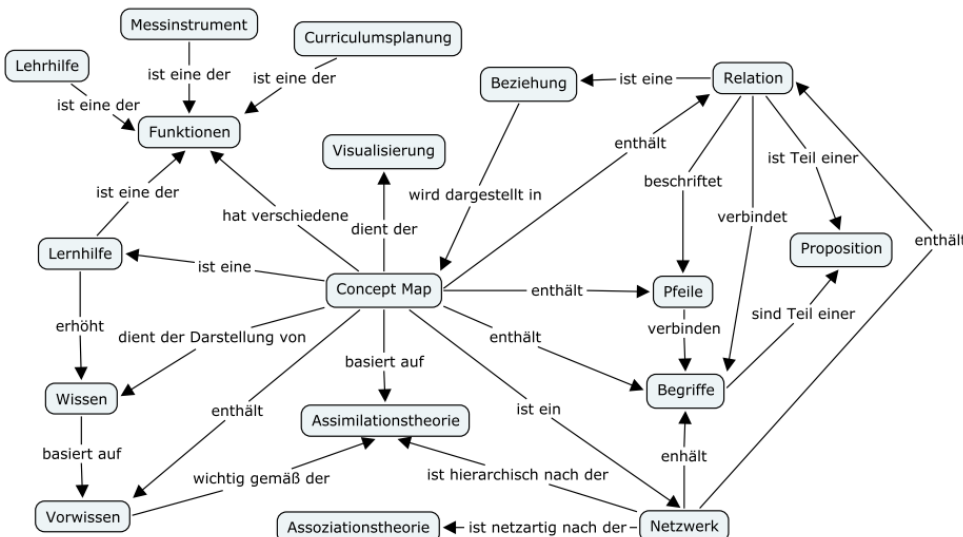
Messinstrument

Curriculumsplanung

Lehrhilfe

ist eine der

ist eine der

ist eine der

Funktionen

Beziehung

ist eine

Relation

Visualisierung

enthält

ist eine der

beschriftet

ist Teil einer

wird dargestellt in

hat verschiedene

dient der

verbindet

Proposition

enthält

Lernhilfe

ist eine

Concept Map

enthält

Pfeile

erhöht

dient der Darstellung von

enthält

verbinden

sind Teil einer

basiert auf

Wissen

enthält

Begriffe

ist ein

Assimilationstheorie

basiert auf

enhält

wichtig gemäß der

ist hierarchisch nach der

Vorwissen

Assoziationstheorie

ist netzartig nach der

Netzwerk